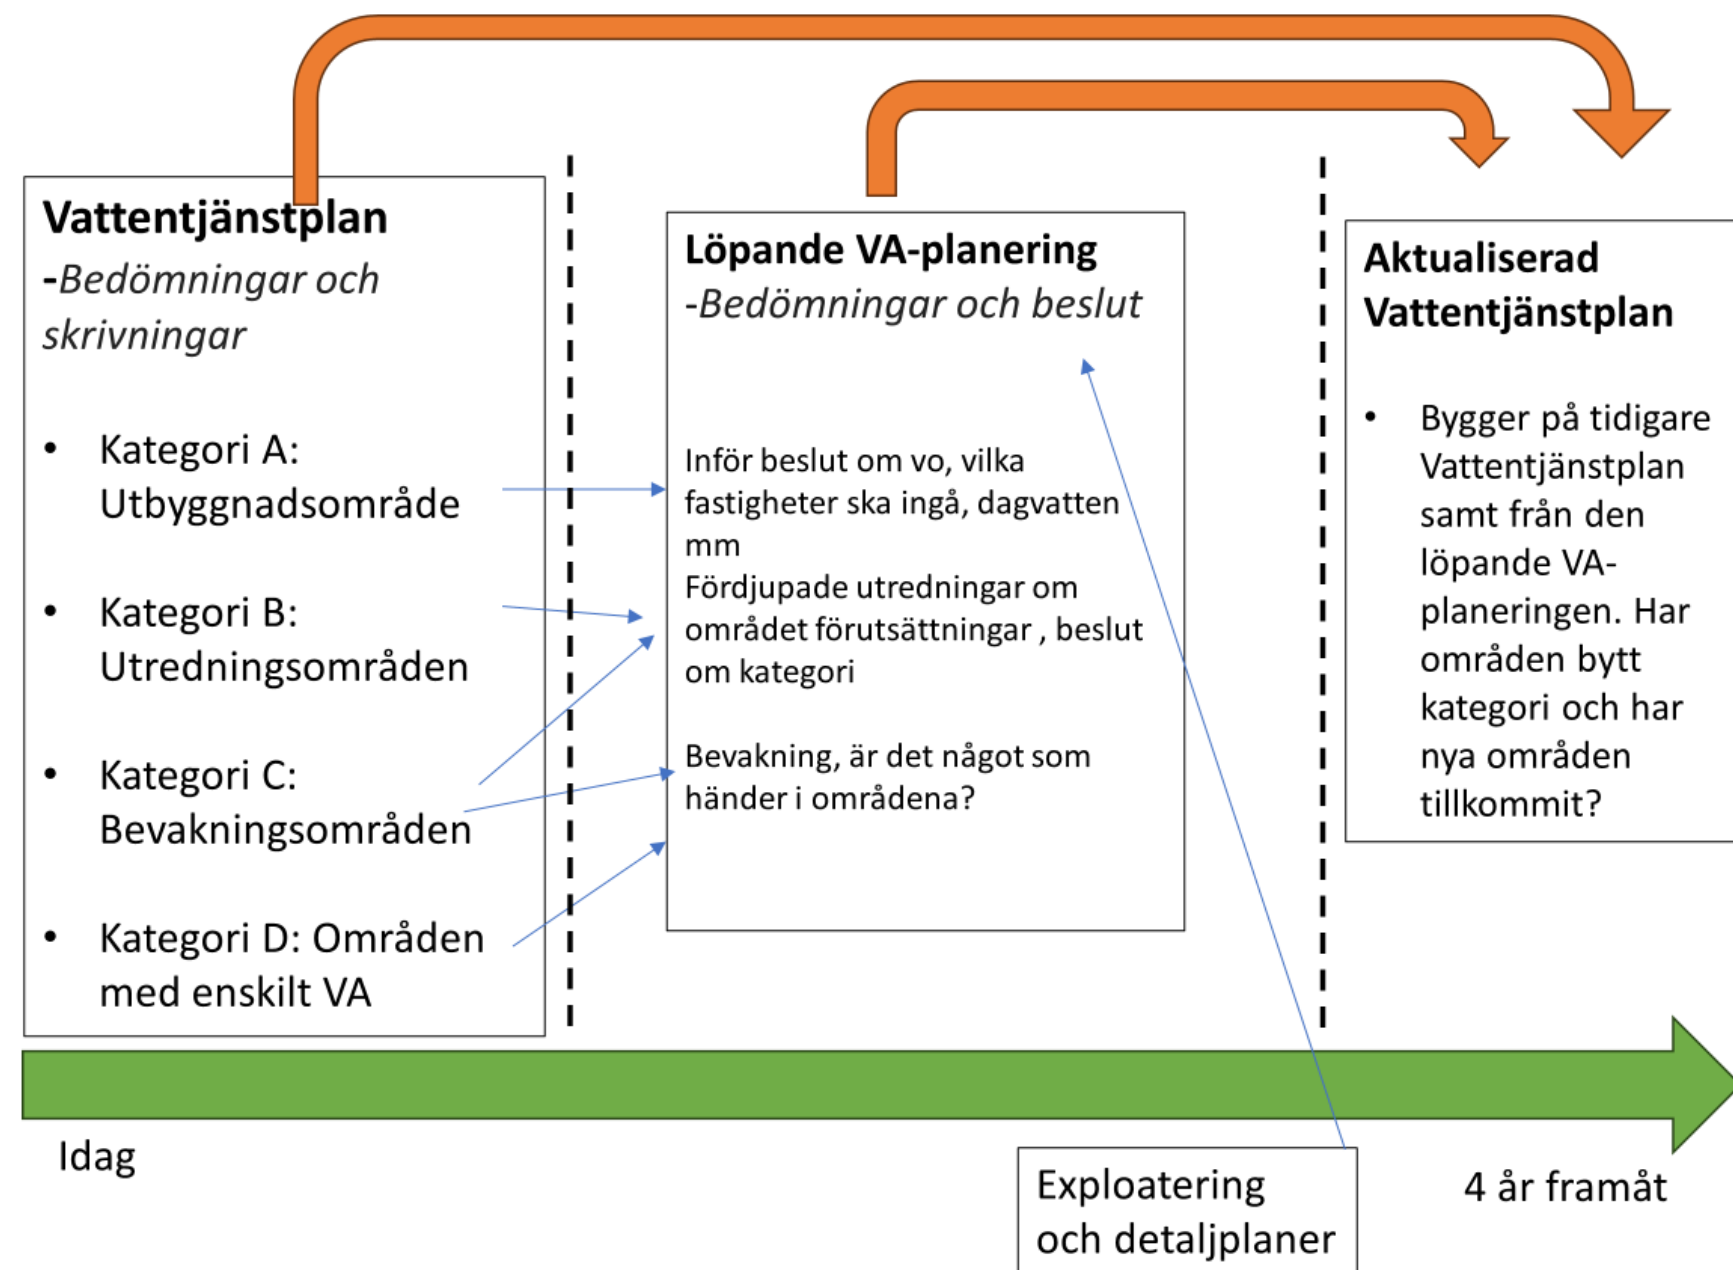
Vattentjänstplan
-Bedömningar och skrivningar

• Kategori A: Utbyggnadsområde

• Kategori B: Utredningsområden

• Kategori C: Bevakningsområden

• Kategori D: Områden med enskilt VA

Löpande VA-planering
-Bedömningar och beslut

Inför beslut om vo, vilka fastigheter ska ingå, dagvatten mm
Fördjupade utredningar om området förutsättningar , beslut om kategori

Bevakning, är det något som händer i områdena?

Aktualiserad Vattentjänstplan

• Bygger på tidigare Vattentjänstplan samt från den löpande VA-planeringen. Har områden bytt kategori och har nya områden tillkommit?

Idag

Exploatering och detaljplaner

4 år framåt